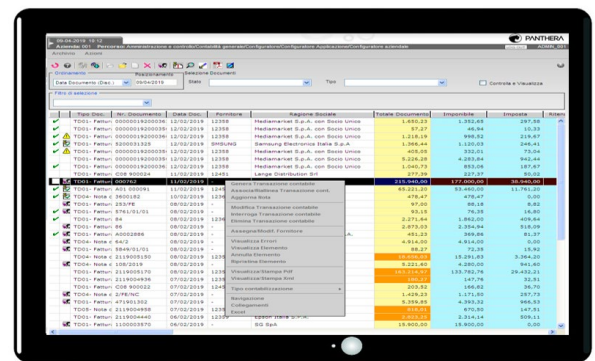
09-04-2019 15:12
Azienda: 001 Percorso: Amministrazione e controllo\Contabilità generale\Configuratore\Configuratore Applicazioni\Configuratore aziendale

PANTHERA
ADMIN_001

Archivio Azioni

Ordinamento
Data Documento (Disc.)
Posizionamento
09/04/2019
Selezione Documenti
Stato
Tipo
Controlla e Visualizza

Filtri di selezione

| | | Tipo Doc. | Nr. Documento | Data Doc. | Fornitore | Ragione Sociale | Totale Documento | Imponibile | Imposta |
|---|---|---|---|---|---|---|---|---|---|
| ✓ | | TD01- Fattur | 000001920003 | 12/02/2019 | 12358 | Mediamarket S.p.A. con Socio Unico | 1.650,23 | 1.352,65 | 297,58 |
| ✓ | | TD01- Fattur | 000001920003 | 12/02/2019 | 12358 | Mediamarket S.p.A. con Socio Unico | 57,27 | 46,94 | 10,33 |
| ✓ | | TD01- Fattur | 000001920003 | 12/02/2019 | 12358 | Mediamarket S.p.A. con Socio Unico | 1.215,19 | 996,52 | 219,67 |
| ✓ | | TD01- Fattur | 5200031325 | 12/02/2019 | SMSUNG | Samsung Electronics Italia S.p.A | 1.366,44 | 1.120,03 | 246,41 |
| ✓ | | TD01- Fattur | 000001920003 | 12/02/2019 | 12358 | Mediamarket S.p.A. con Socio Unico | 405,05 | 332,01 | 73,04 |
| ✓ | | TD01- Fattur | 000001920003 | 12/02/2019 | 12358 | Mediamarket S.p.A. con Socio Unico | 5.226,28 | 4.283,84 | 942,44 |
| ✓ | | TD01- Fattur | 000001920003 | 12/02/2019 | 12358 | Mediamarket S.p.A. con Socio Unico | 1.040,73 | 853,06 | 187,67 |
| | | TD01- Fattur | C08 900024 | 11/02/2019 | 12451 | Lange Distribution Srl | 277,37 | 227,37 | 50,02 |
| | | TD01- Fattur | 000762 | 11/02/2019 | | | 215.940,00 | 177.000,00 | 38.940,00 |
| ✓ | | TD01- Fattur | A01 000091 | 11/02/2019 | 1245 | | 65.221,20 | 53.460,00 | 11.761,20 |
| ✓ | | TD04- Nota c | 3600182 | 10/02/2019 | 1235 | | 478,47 | 478,47 | 0,00 |
| ✓ | | TD01- Fattur | 253/FE | 08/02/2019 | - | | 97,00 | 98,18 | 8,82 |
| ✓ | | TD01- Fattur | 5761/01/01 | 08/02/2019 | - | | 93,15 | 76,35 | 16,80 |
| ✓ | | TD01- Fattur | 84 | 08/02/2019 | - | | 2.271,64 | 1.862,00 | 409,64 |
| ✓ | | TD01- Fattur | 84 | 08/02/2019 | - | | 2.873,03 | 2.354,94 | 518,09 |
| ✓ | | TD01- Fattur | A002888 | 08/02/2019 | - | | 461,33 | 369,86 | 81,37 |
| ✓ | | TD04- Nota c | 64/2 | 08/02/2019 | - | | 4.914,00 | 4.914,00 | 0,00 |
| ✓ | | TD01- Fattur | 5849/01/01 | 08/02/2019 | - | | 88,27 | 72,35 | 15,92 |
| ✓ | | TD01- Fattur | 2119005150 | 08/02/2019 | 1235 | | 18.656,03 | 15.291,83 | 3.364,20 |
| ✓ | | TD04- Nota c | 108/2019 | 08/02/2019 | - | | 5.221,40 | 4.280,00 | 941,40 |
| ✓ | | TD01- Fattur | 2119005170 | 08/02/2019 | 1235 | | 163.214,97 | 133.782,76 | 29.432,21 |
| ✓ | | TD01- Fattur | 2119004936 | 07/02/2019 | 1235 | | 180,20 | 147,70 | 32,41 |
| ✓ | | TD01- Fattur | C08 900022 | 07/02/2019 | 1245 | | 203,52 | 166,82 | 36,70 |
| ✓ | | TD04- Nota c | 2/FE/NC | 07/02/2019 | - | | 1.429,23 | 1.171,50 | 257,73 |
| ✓ | | TD01- Fattur | 471901302 | 07/02/2019 | - | | 5.359,85 | 4.393,32 | 966,53 |
| ✓ | | TD05- Nota c | 2119004959 | 07/02/2019 | 1235 | | 818,61 | 670,50 | 147,51 |
| ✓ | | TD04- Nota c | 2119004441 | 06/02/2019 | 1235 | Epson Italia S.p.A. | 2.823,25 | 2.314,14 | 509,11 |
| ✓ | | TD01- Fattur | 1100023870 | 06/02/2019 | - | SG SpA | 19.800,00 | 19.800,00 | 0,00 |

Genera Transazione contabile
Associa/Rettifica Transazione cont.
Aggiorna Riga
Modifica Transazione contabile
Interroga Transazione contabile
Elimina Transazione contabile
Assegna/Modif. Fornitore
Visualizza Errori
Visualizza Elemento
Annulla Elemento
Ripristina Elemento
Visualizza/Stampa Pdf
Visualizza/Stampa Xml
Tipo contabilizzazione
Navigazione
Collegamenti
Excel